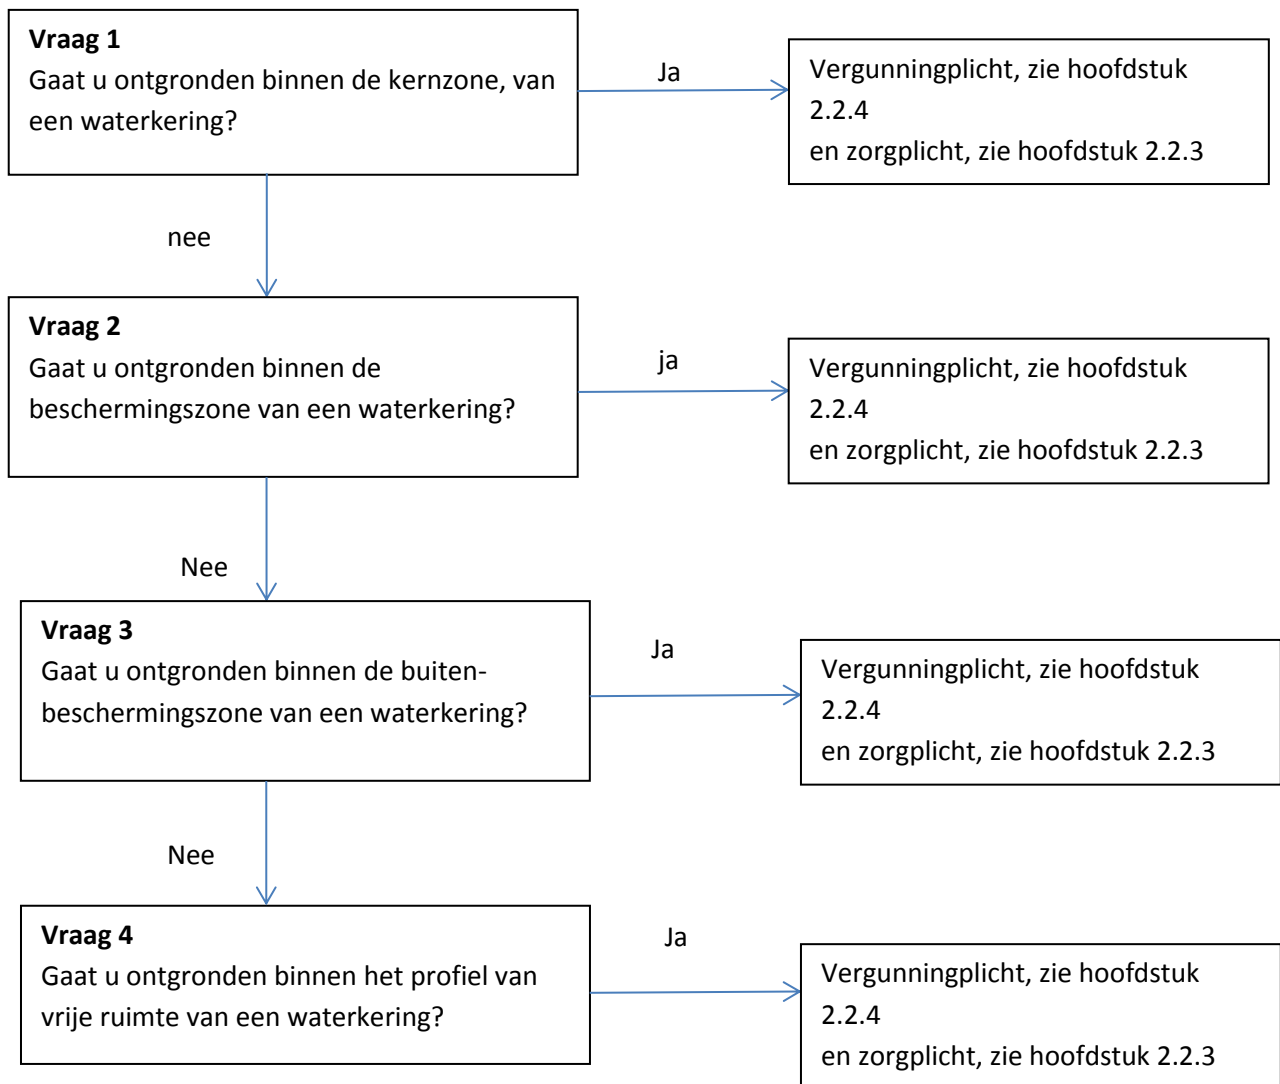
**Vraag 1**
Gaat u ontgronden binnen de kernzone, van een waterkering?

Ja

Vergunningplicht, zie hoofdstuk 2.2.4
en zorgplicht, zie hoofdstuk 2.2.3

nee

**Vraag 2**
Gaat u ontgronden binnen de beschermingszone van een waterkering?

ja

Vergunningplicht, zie hoofdstuk 2.2.4
en zorgplicht, zie hoofdstuk 2.2.3

Nee

**Vraag 3**
Gaat u ontgronden binnen de buiten-beschermingszone van een waterkering?

Ja

Vergunningplicht, zie hoofdstuk 2.2.4
en zorgplicht, zie hoofdstuk 2.2.3

Nee

**Vraag 4**
Gaat u ontgronden binnen het profiel van vrije ruimte van een waterkering?

Ja

Vergunningplicht, zie hoofdstuk 2.2.4
en zorgplicht, zie hoofdstuk 2.2.3